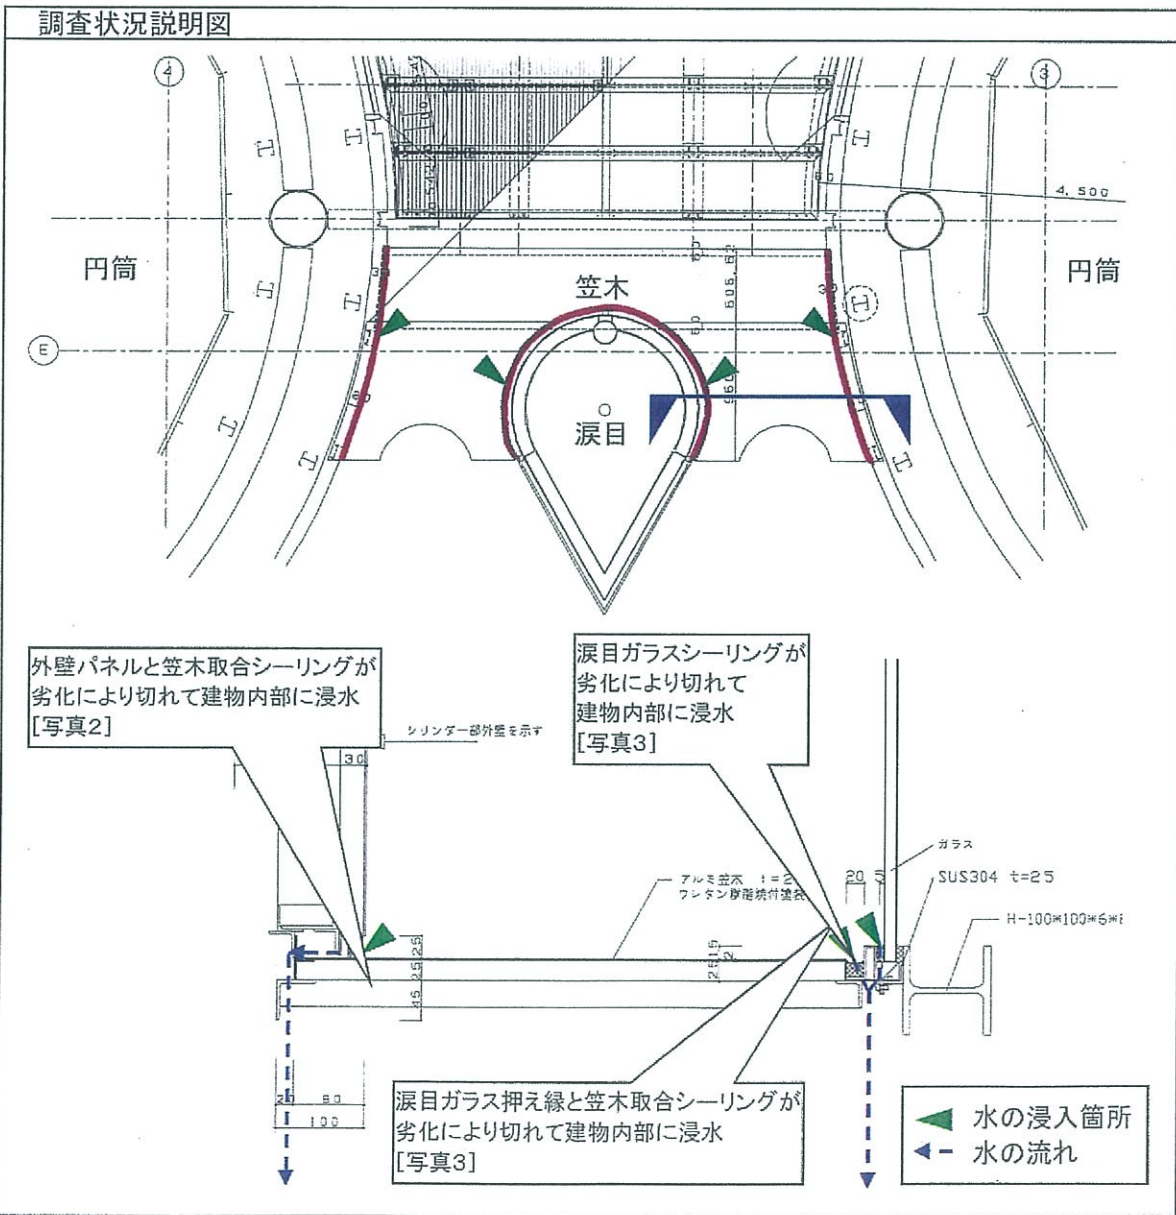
調査状況説明図

④ ③

4.500

円筒 円筒

笠木

30 30

606.5

Ⓗ

Ⓔ

涙目

外壁パネルと笠木取合シーリングが劣化により切れて建物内部に浸水
[写真2]

涙目ガラスシーリングが劣化により切れて建物内部に浸水
[写真3]

シリンダー部外壁を示す

30

ガラス

アルミ笠木 t=2
ウレタン樹脂焼付塗装

20 5

SUS304 t=2.5

H-100*100*6*8

25

80
100

涙目ガラス押え縁と笠木取合シーリングが劣化により切れて建物内部に浸水
[写真3]

水の浸入箇所
水の流れ